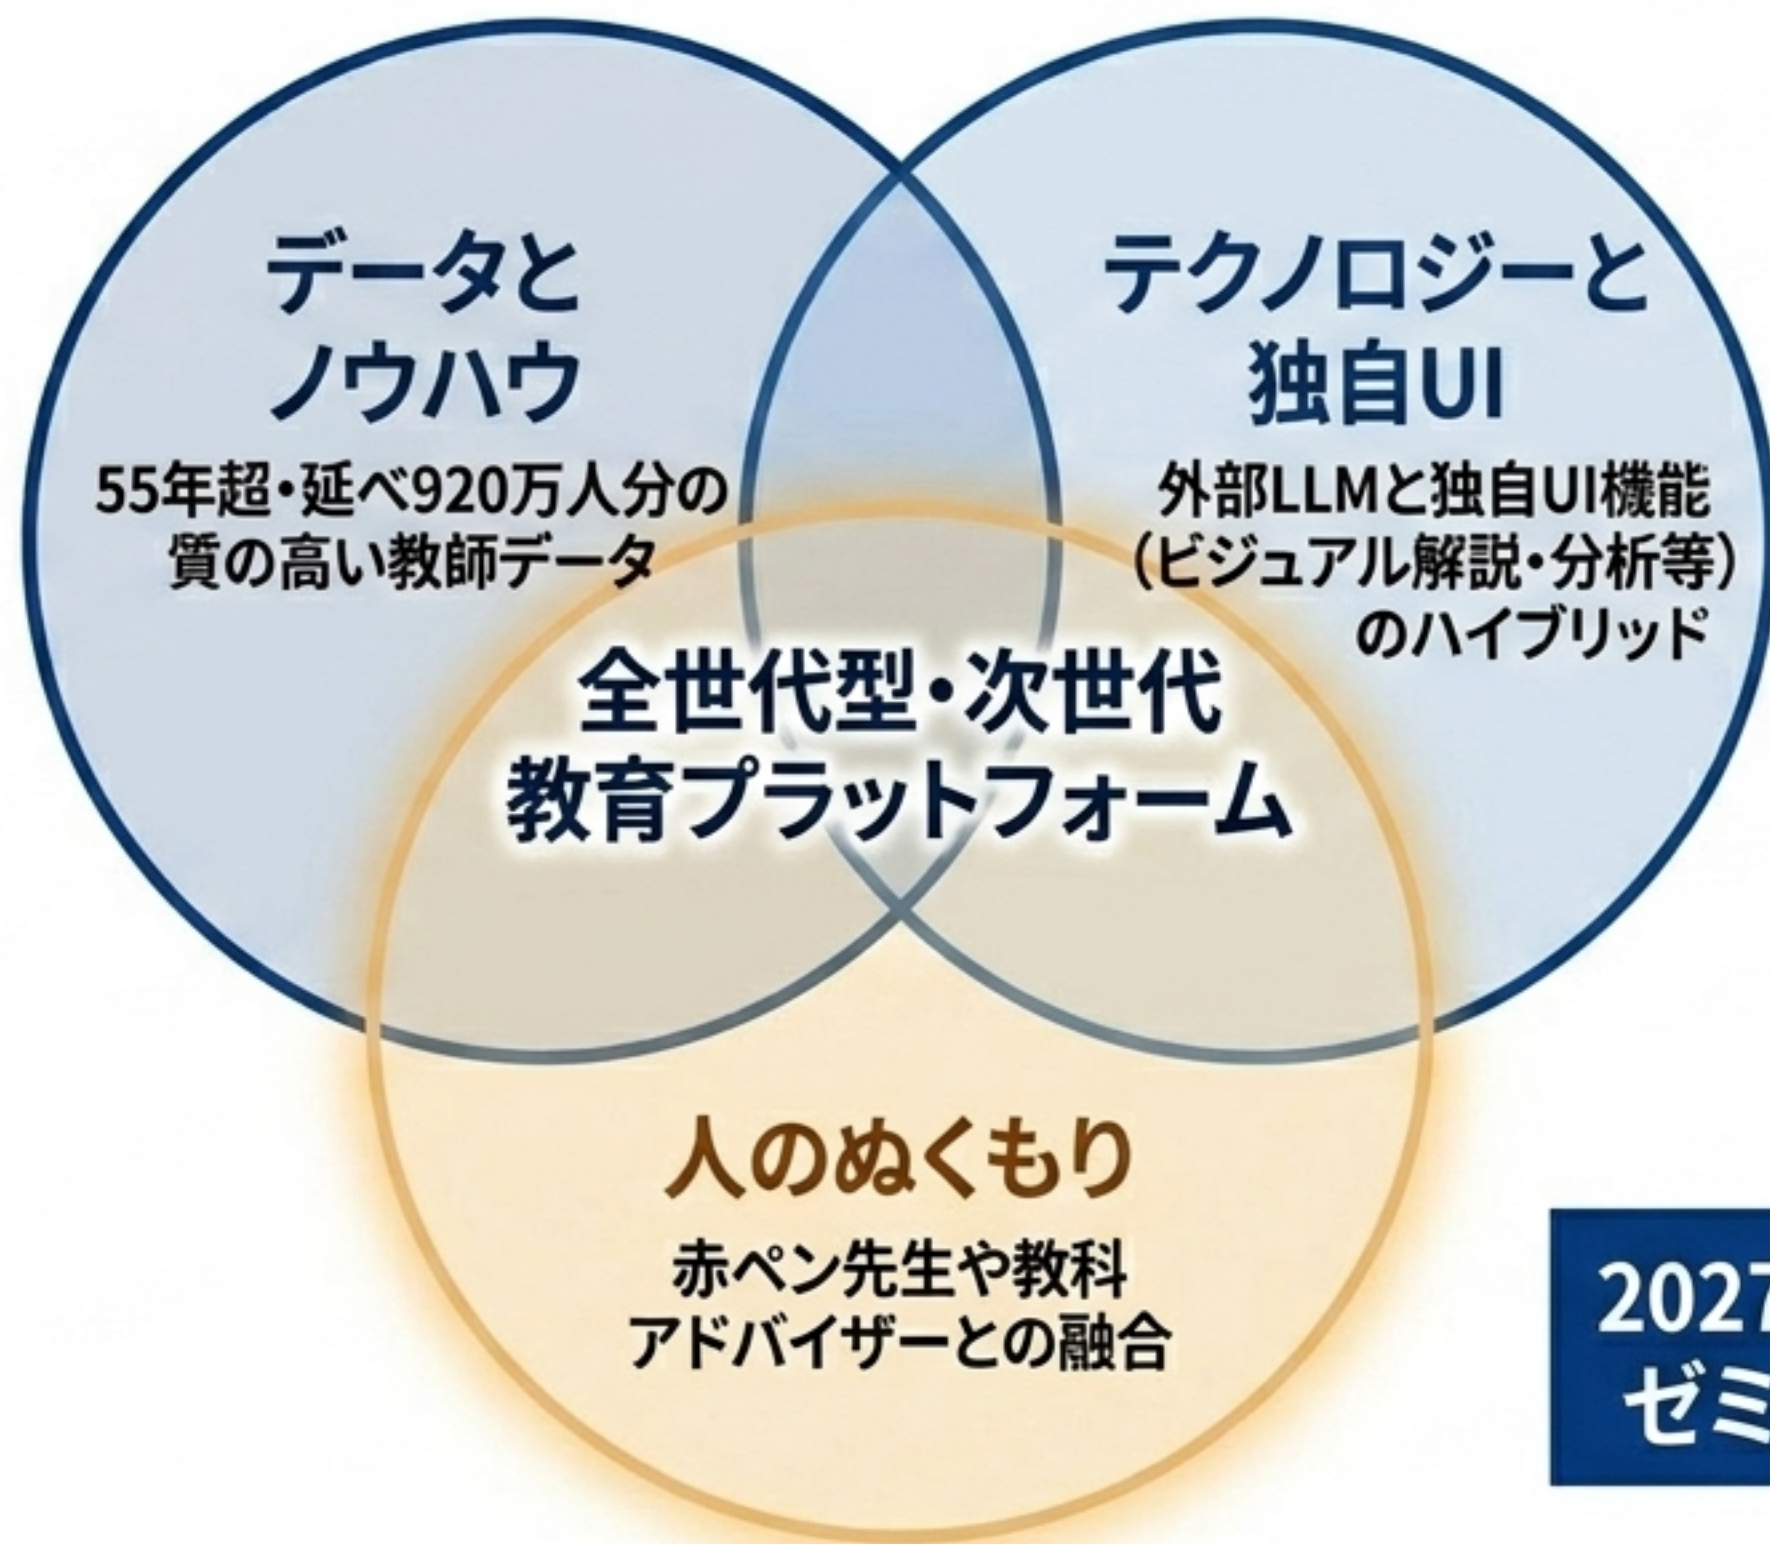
データと
ノウハウ

55年超・延べ920万人分の
質の高い教師データ

テクノロジーと
独自UI

外部LLMと独自UI機能
（ビジュアル解説・分析等）
のハイブリッド

全世代型・次世代
教育プラットフォーム

人のぬくもり

赤ペン先生や教科
アドバイザーとの融合

202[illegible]
ゼミ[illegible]